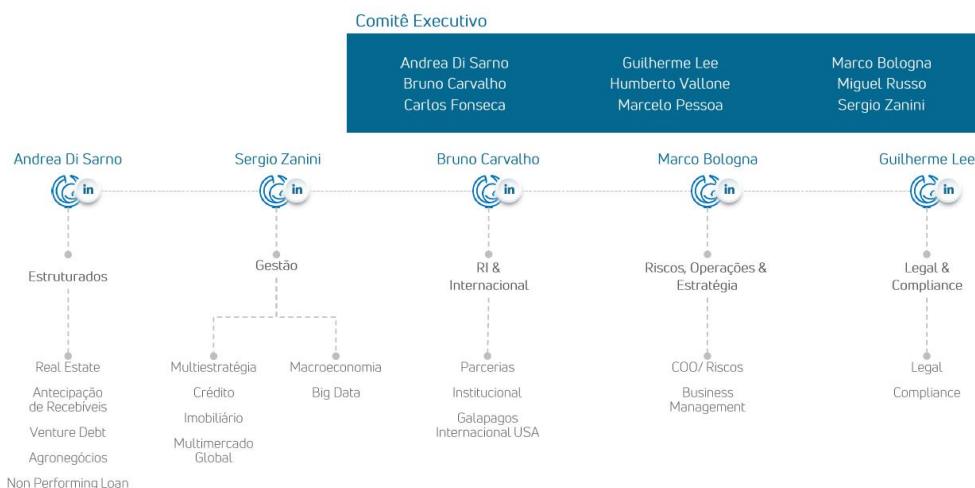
Comitê Executivo

Andrea Di Sarno
Bruno Carvalho
Carlos Fonseca

Guilherme Lee
Humberto Vallone
Marcelo Pessoa

Marco Bologna
Miguel Russo
Sergio Zanini

Andrea Di Sarno
in
Estruturados
Real Estate
Antecipação de Recebíveis
Venture Debt
Agronegócios
Non Performing Loan

Sergio Zanini
in
Gestão
Multiestratégia
Crédito
Imobiliário
Multimercado Global
Macroeconomia
Big Data

Bruno Carvalho
in
RI & Internacional
Parcerias
Institucional
Galapagos Internacional USA

Marco Bologna
in
Riscos, Operações & Estratégia
COO/ Riscos
Business Management

Guilherme Lee
in
Legal & Compliance
Legal
Compliance